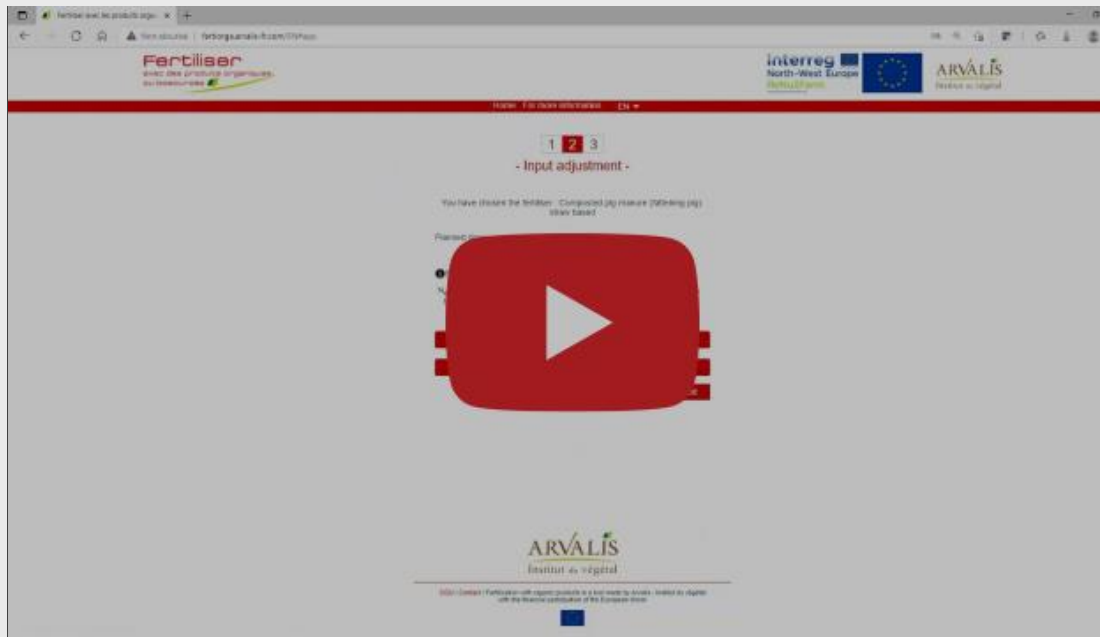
Fertiliser avec les produits orga... ×

Non sécurisé | fertiorgaurnals-fr.com/EN/...

Fertiliser
avec des produits organiques
ou résiduaires

interreg
North-West Europe
ReNu2Farm

ARVALIS
Institut du végétal

Home For more information EN

1 2 3

- Input adjustment -

You have chosen the fertiliser : Composted pig manure (fattening pig) straw based

ARVALIS
Institut du végétal

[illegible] Contact | Fertilisation with organic products is a tool made by Arvalis - Institut du végétal with the financial participation of the European Union